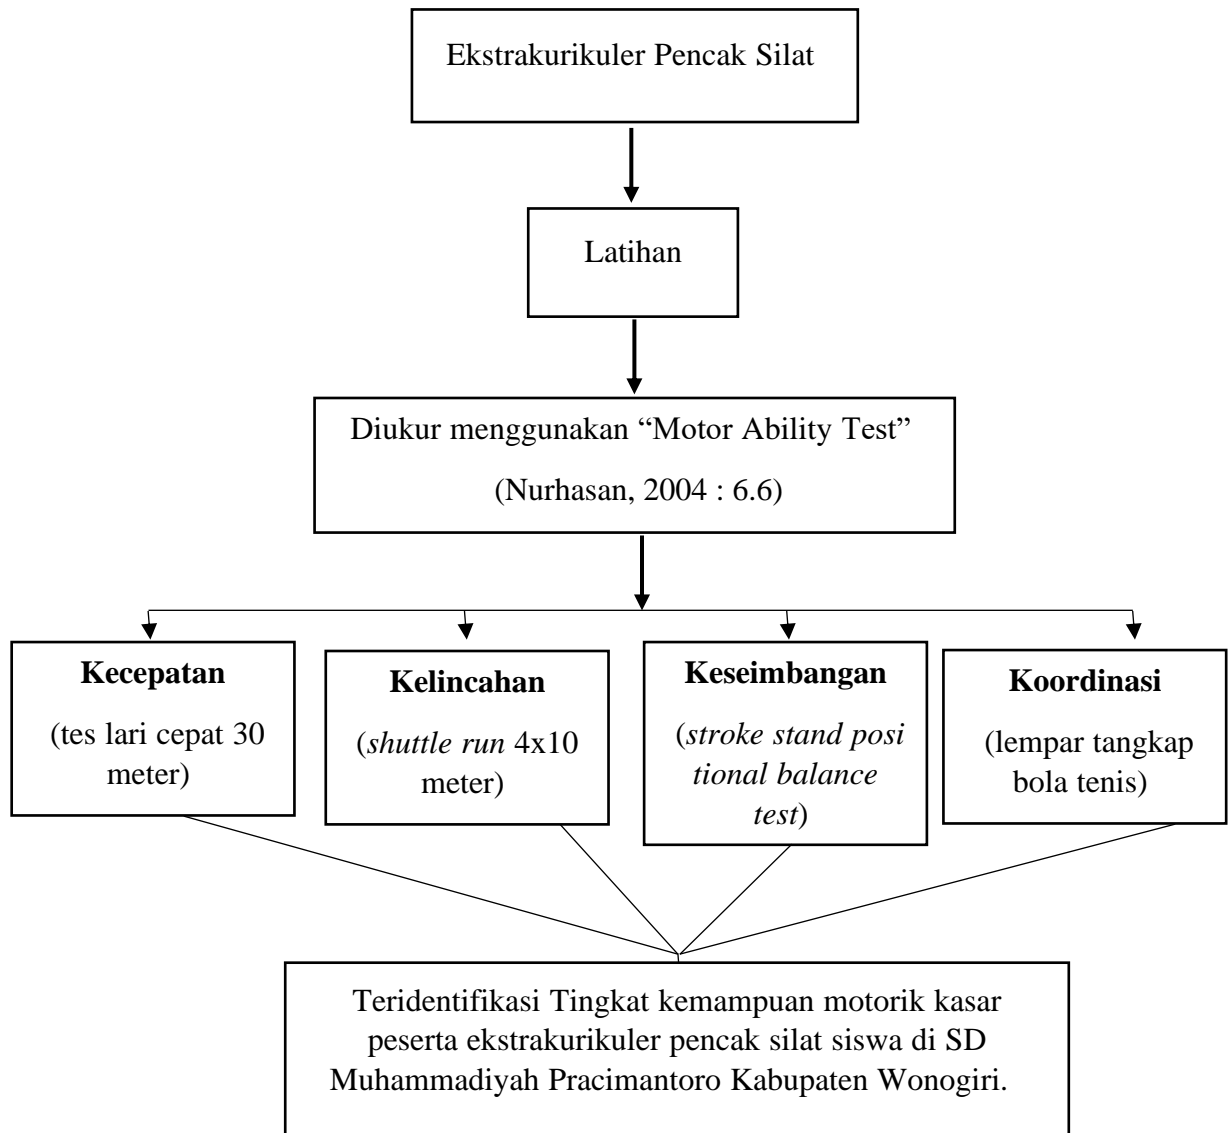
Ekstrakurikuler Pencak Silat

Latihan

Diukur menggunakan “Motor Ability Test”

(Nurhasan, 2004 : 6.6)

**Kecepatan**

(tes lari cepat 30 meter)

**Kelincahan**

(*shuttle run* 4x10 meter)

**Keseimbangan**

(*stroke stand posi tional balance test*)

**Koordinasi**

(lempar tangkap bola tenis)

Teridentifikasi Tingkat kemampuan motorik kasar peserta ekstrakurikuler pencak silat siswa di SD Muhammadiyah Pracimantoro Kabupaten Wonogiri.